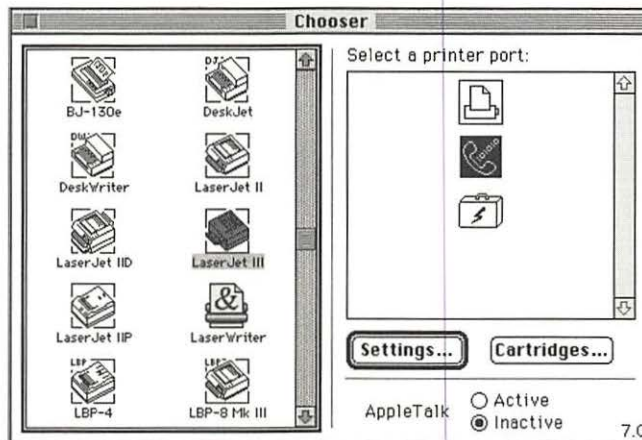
Chooser

BJ-130e
DeskJet
DeskWriter
LaserJet II
LaserJet IID
LaserJet III
LaserJet IIP
LaserWriter
LBP-4
LBP-8 Mk III

Select a printer port:

Settings...
Cartridges...

AppleTalk
Active
Inactive

7.0